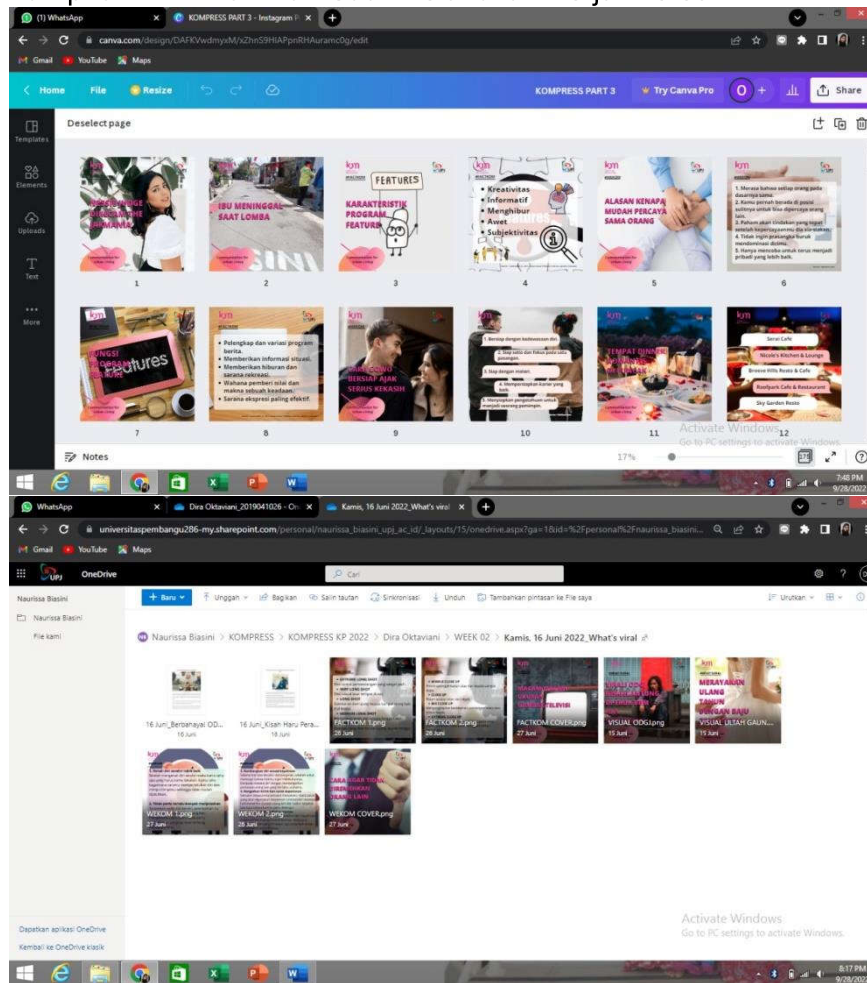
(1) WhatsApp
KOMPRESS PART 3 - Instagram P
canva.com/design/DAFKVwdmyxM/xZhnS9HIAPpnRHAuramc0g/edit
Gmail YouTube Maps
Home File Resize
KOMPRESS PART 3 Try Canva Pro O + Share
Templates
Elements
Uploads
Text
More
Deselect page

IBU MENINGGAL SAAT LOMBA
FEATURES
KARAKTERISTIK PROGRAM FEATURE
• Kreativitas
• Informatif
• Menghibur
• Awet
• Subjektivitas
ALASAN KENAPA MUDAH PERCAYA SAMA ORANG
1. Merasa bahwa setiap orang pada dasarnya sama.
2. Kamu pernah berada di posisi serupa untuk bisa dipercaya orang lain.
3. Paham akan tindakan yang tepat setelah kepercayaanmu dikhianati.
4. Tidak ingin prasangka buruk mendominasi dirimu.
5. Hanya menunda untuk terus menjadi pribadi yang lebih baik.
1 2 3 4 5 6
FUNGSI PROGRAM FEATURE
Features
• Pelengkap dan variasi program berita.
• Memberikan informasi situasi.
• Memberikan hiburan dan sarana rekreasi.
• Wahana pemberi nilai dan makna sebuah keadaan.
• Sarana ekspresi paling efektif.
SIAP SIAP SEBELUM BERSIAP AJAK SERIUS KEKASIH
1. Bersiap dengan kedewasaan diri.
2. Siap setia dan fokus pada satu pasangan.
3. Siap dengan materi.
4. Mempersiapkan karier yang baik.
5. Menyiapkan pengetahuan untuk menjadi seorang pemimpin.
TEMPAT DINNER
Serai Cafe
Nicole's Kitchen & Lounge
Breeze Hills Resto & Cafe
Roofpark Cafe & Restaurant
Sky Garden Resto
7 8 9 10 11 12
Activate Windows
Go to PC settings to activate Windows.
Notes 17%
7:48 PM 9/28/2022

WhatsApp
Dira Oktaviani_2019041026 - On
Kamis, 16 Juni 2022_What's viral
universitaspembangu286-my.sharepoint.com/personal/naurissa_biasini_upj_ac_id/_layouts/15/onedrive.aspx?ga=1&id=%2Fpersonal%2Fnaurissa_biasini...
Gmail YouTube Maps
UPJ OneDrive
Cari
Naurissa Biasini
Naurissa Biasini
File kami
+ Baru Unggah Bagikan Salin tautan Sinkronisasi Unduh Tambahkan pintasan ke File saya
Urutkan
Naurissa Biasini > KOMPRESS > KOMPRESS KP 2022 > Dira Oktaviani > WEEK 02 > Kamis, 16 Juni 2022_What's viral
16 Juni_Berpahayal OD... 16 Juni
16 Juni_Kisah Haru Pera... 16 Juni
FACTKOM 1.png 28 Juni
FACTKOM 2.png 28 Juni
FACTKOM COVER.png 27 Juni
VISUAL ODG.png 15 Juni
MERAYAKAN ULANG TAHUN DENGAN BAJU
VISUAL ULTAH GAUN... 15 Juni
WEKOM 1.png 27 Juni
WEKOM 2.png 28 Juni
WEKOM COVER.png 27 Juni
Dapatkan aplikasi OneDrive
Kembali ke OneDrive klasik
Activate Windows
Go to PC settings to activate Windows.
8:17 PM 9/28/2022